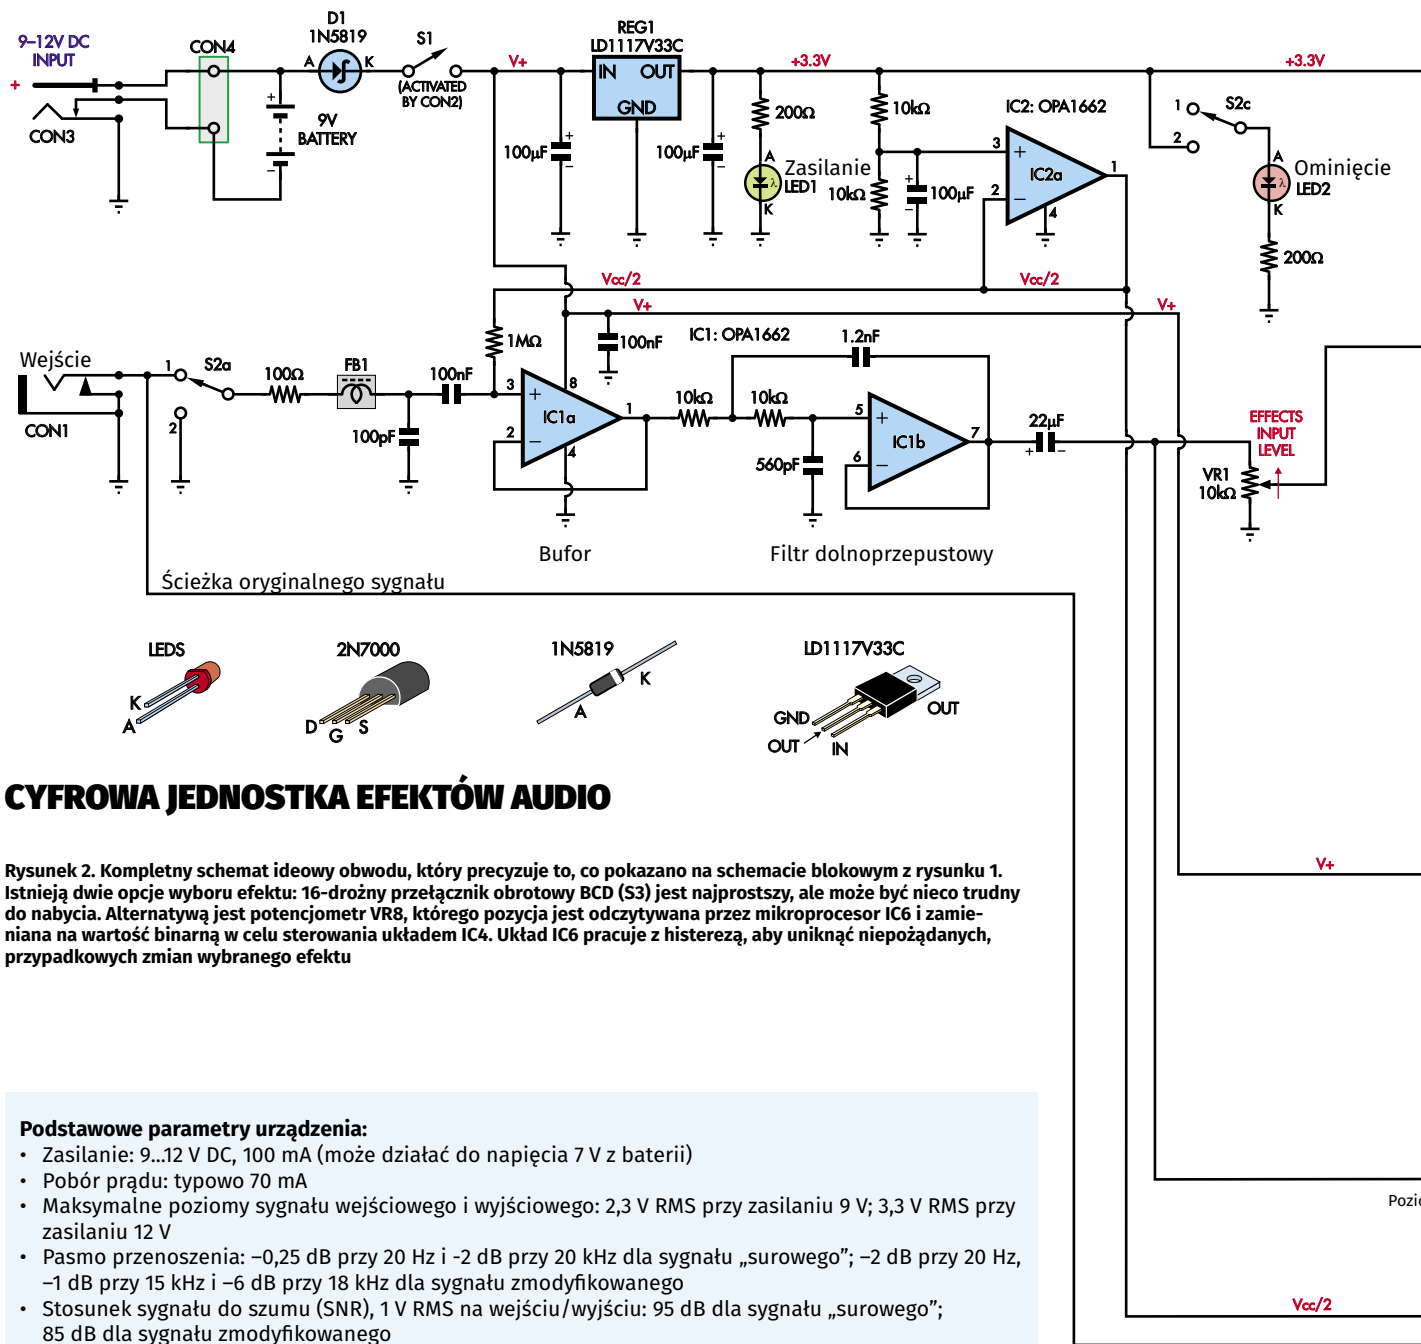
9–12V DC INPUT
+
CON3
CON4
D1 1N5819
A K
S1 (ACTIVATED BY CON2)
9V BATTERY
V+
REG1 LD1117V33C
IN OUT
GND
100µF
100µF
+3.3V
200Ω
A
Zasilanie LED1
K
10kΩ
10kΩ
100µF
IC2: OPA1662
3
IC2a
2
1
4
Vcc/2
+3.3V
1
S2c
2
A
Ominięcie LED2
K
200Ω
Vcc/2
V+
V+
Wejście
CON1
1
S2a
2
100Ω
FB1
100pF
100nF
1MΩ
100nF
3
IC1a
2
8
4
1
IC1: OPA1662
10kΩ
10kΩ
560pF
1.2nF
5
IC1b
6
7
22µF
EFFECTS INPUT LEVEL
VR1 10kΩ
Bufor
Filtr dolnoprzepustowy
Ścieżka oryginalnego sygnału
LEDS
K
A
2N7000
D G S
1N5819
K
A
LD1117V33C
GND
OUT
OUT
IN

CYFROWA JEDNOSTKA EFEKTÓW AUDIO

Rysunek 2. Kompletny schemat ideowy obwodu, który precyzuje to, co pokazano na schemacie blokowym z rysunku 1. Istnieją dwie opcje wyboru efektu: 16-drożny przełącznik obrotowy BCD (S3) jest najprostszy, ale może być nieco trudny do nabycia. Alternatywą jest potencjometr VR8, którego pozycja jest odczytywana przez mikroprocesor IC6 i zamieniana na wartość binarną w celu sterowania układem IC4. Układ IC6 pracuje z histerezą, aby uniknąć niepożądanych, przypadkowych zmian wybranego efektu

V+

Podstawowe parametry urządzenia:
• Zasilanie: 9...12 V DC, 100 mA (może działać do napięcia 7 V z baterii)
• Pobór prądu: typowo 70 mA
• Maksymalne poziomy sygnału wejściowego i wyjściowego: 2,3 V RMS przy zasilaniu 9 V; 3,3 V RMS przy zasilaniu 12 V
• Pasmo przenoszenia: –0,25 dB przy 20 Hz i -2 dB przy 20 kHz dla sygnału „surowego”; –2 dB przy 20 Hz, –1 dB przy 15 kHz i –6 dB przy 18 kHz dla sygnału zmodyfikowanego
• Stosunek sygnału do szumu (SNR), 1 V RMS na wejściu/wyjściu: 95 dB dla sygnału „surowego”; 85 dB dla sygnału zmodyfikowanego

Pozi
Vcc/2